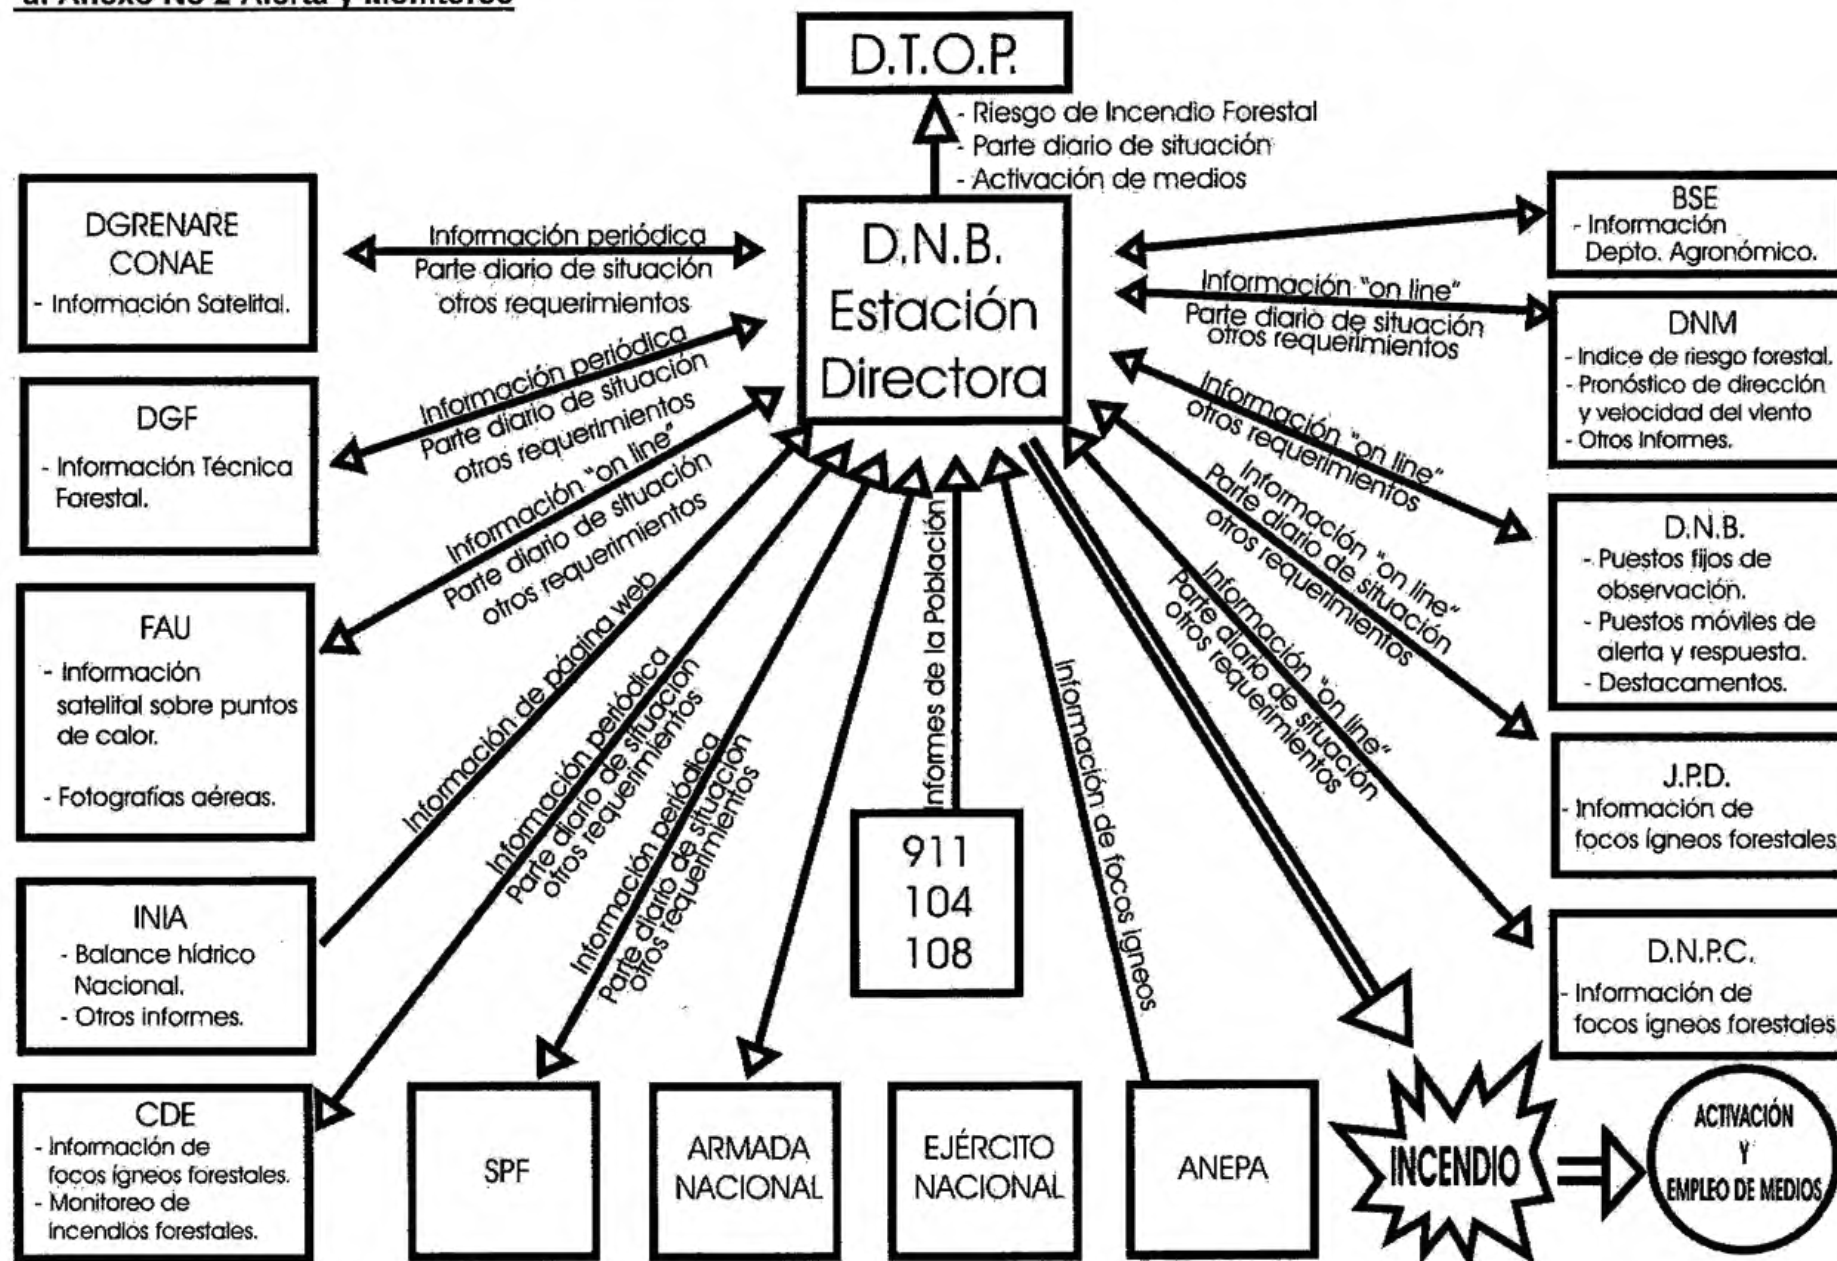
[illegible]

D.T.O.P.

- Riesgo de Incendio Forestal
- Parte diario de situación
- Activación de medios

D.N.B.
Estación
Directora

DGRENARE
CONAE
- Información Satelital.

Información periódica
Parte diario de situación
otros requerimientos

DGF
- Información Técnica Forestal.

Información periódica
Parte diario de situación
otros requerimientos

FAU
- Información satelital sobre puntos de calor.
- Fotografías aéreas.

Información "on line"
Parte diario de situación
otros requerimientos

INIA
- Balance hídrico Nacional.
- Otros informes.

Información de página web

CDE
- Información de focos ígneos forestales.
- Monitoreo de incendios forestales.

Información periódica
Parte diario de situación
otros requerimientos

SPF

Información periódica
Parte diario de situación
otros requerimientos

ARMADA NACIONAL

EJÉRCITO NACIONAL

Informes de la Población

911
104
108

Información de focos ígneos

ANEPA

INCENDIO

ACTIVACIÓN Y EMPLEO DE MEDIOS

BSE
- Información Depto. Agronómico.

Información "on line"
Parte diario de situación
otros requerimientos

DNM
- Indice de riesgo forestal.
- Pronóstico de dirección y velocidad del viento
- Otros Informes.

Información "on line"
otros requerimientos

D.N.B.
- Puestos fijos de observación.
- Puestos móviles de alerta y respuesta.
- Destacamentos.

Información "on line"
Parte diario de situación
otros requerimientos

J.P.D.
- Información de focos ígneos forestales

Información "on line"
Parte diario de situación
otros requerimientos

D.N.P.C.
- Información de focos ígneos forestales